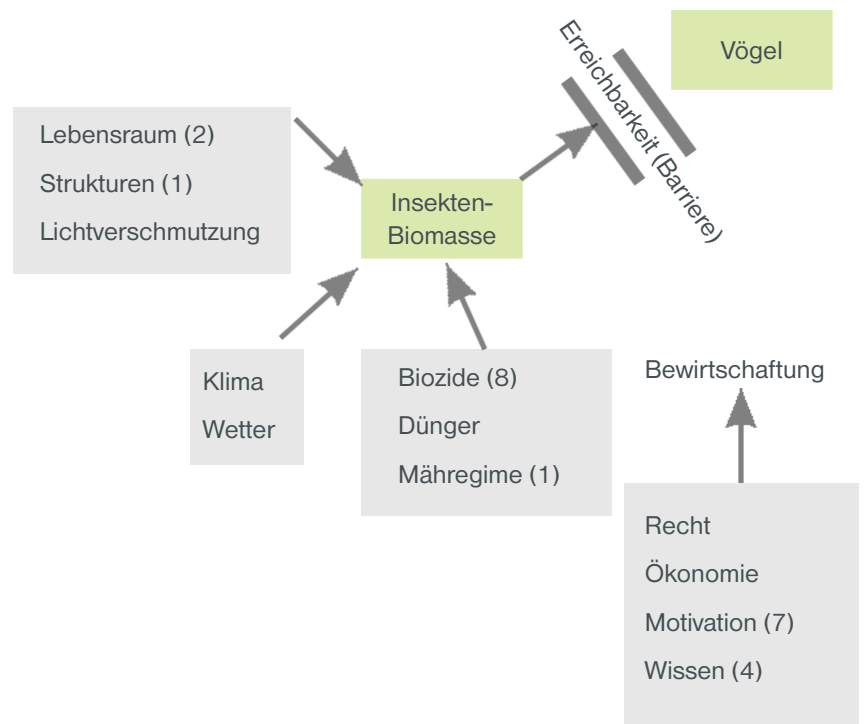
Vögel

Erreichbarkeit (Barriere)

Lebensraum (2)
Strukturen (1)
Lichtverschmutzung

Insekten-Biomasse

Klima
Wetter

Biozide (8)
Dünger
Mähregime (1)

Bewirtschaftung

Recht
Ökonomie
Motivation (7)
Wissen (4)